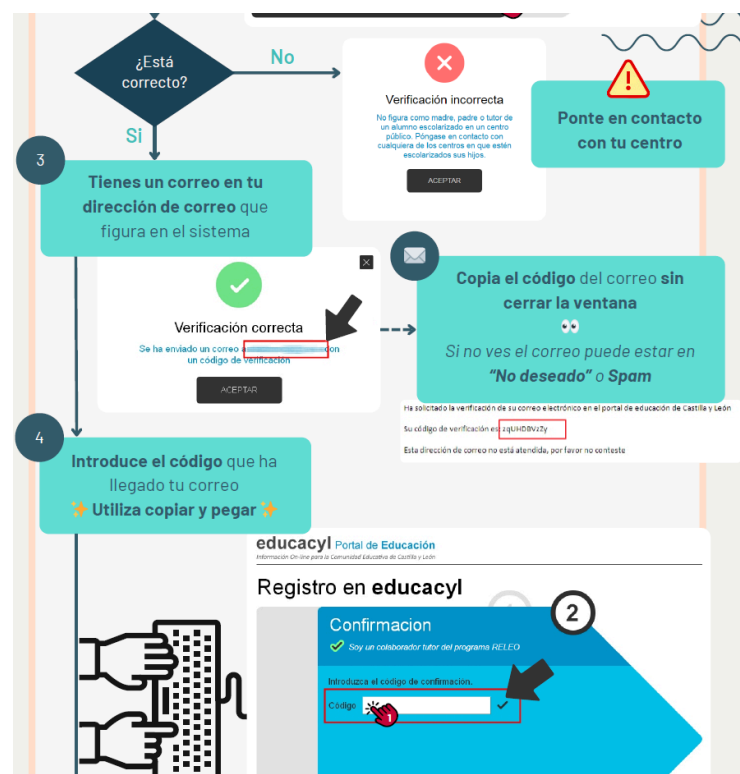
¿Está correcto?

No

Verificación incorrecta

No figura como madre, padre o tutor de un alumno escolarizado en un centro público. Póngase en contacto con cualquiera de los centros en que estén escolarizados sus hijos.

ACEPTAR

Ponte en contacto con tu centro

Si

3

Tienes un correo en tu dirección de correo que figura en el sistema

Verificación correcta

Se ha enviado un correo a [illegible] con un código de verificación

ACEPTAR

Copia el código del correo sin cerrar la ventana

👀

Si no ves el correo puede estar en "No deseado" o Spam

Ha solicitado la verificación de su correo electrónico en el portal de educación de Castilla y León

Su código de verificación es: zqUHDBVzZy

Esta dirección de correo no está atendida, por favor no conteste

4

Introduce el código que ha llegado tu correo

✨ Utiliza copiar y pegar ✨

educacyl Portal de Educación

Información On-line para la Comunidad Educativa de Castilla y León

Registro en educacyl

2

Confirmacion

Soy un colaborador tutor del programa RELEO

Introduzca el código de confirmación.

Código

1